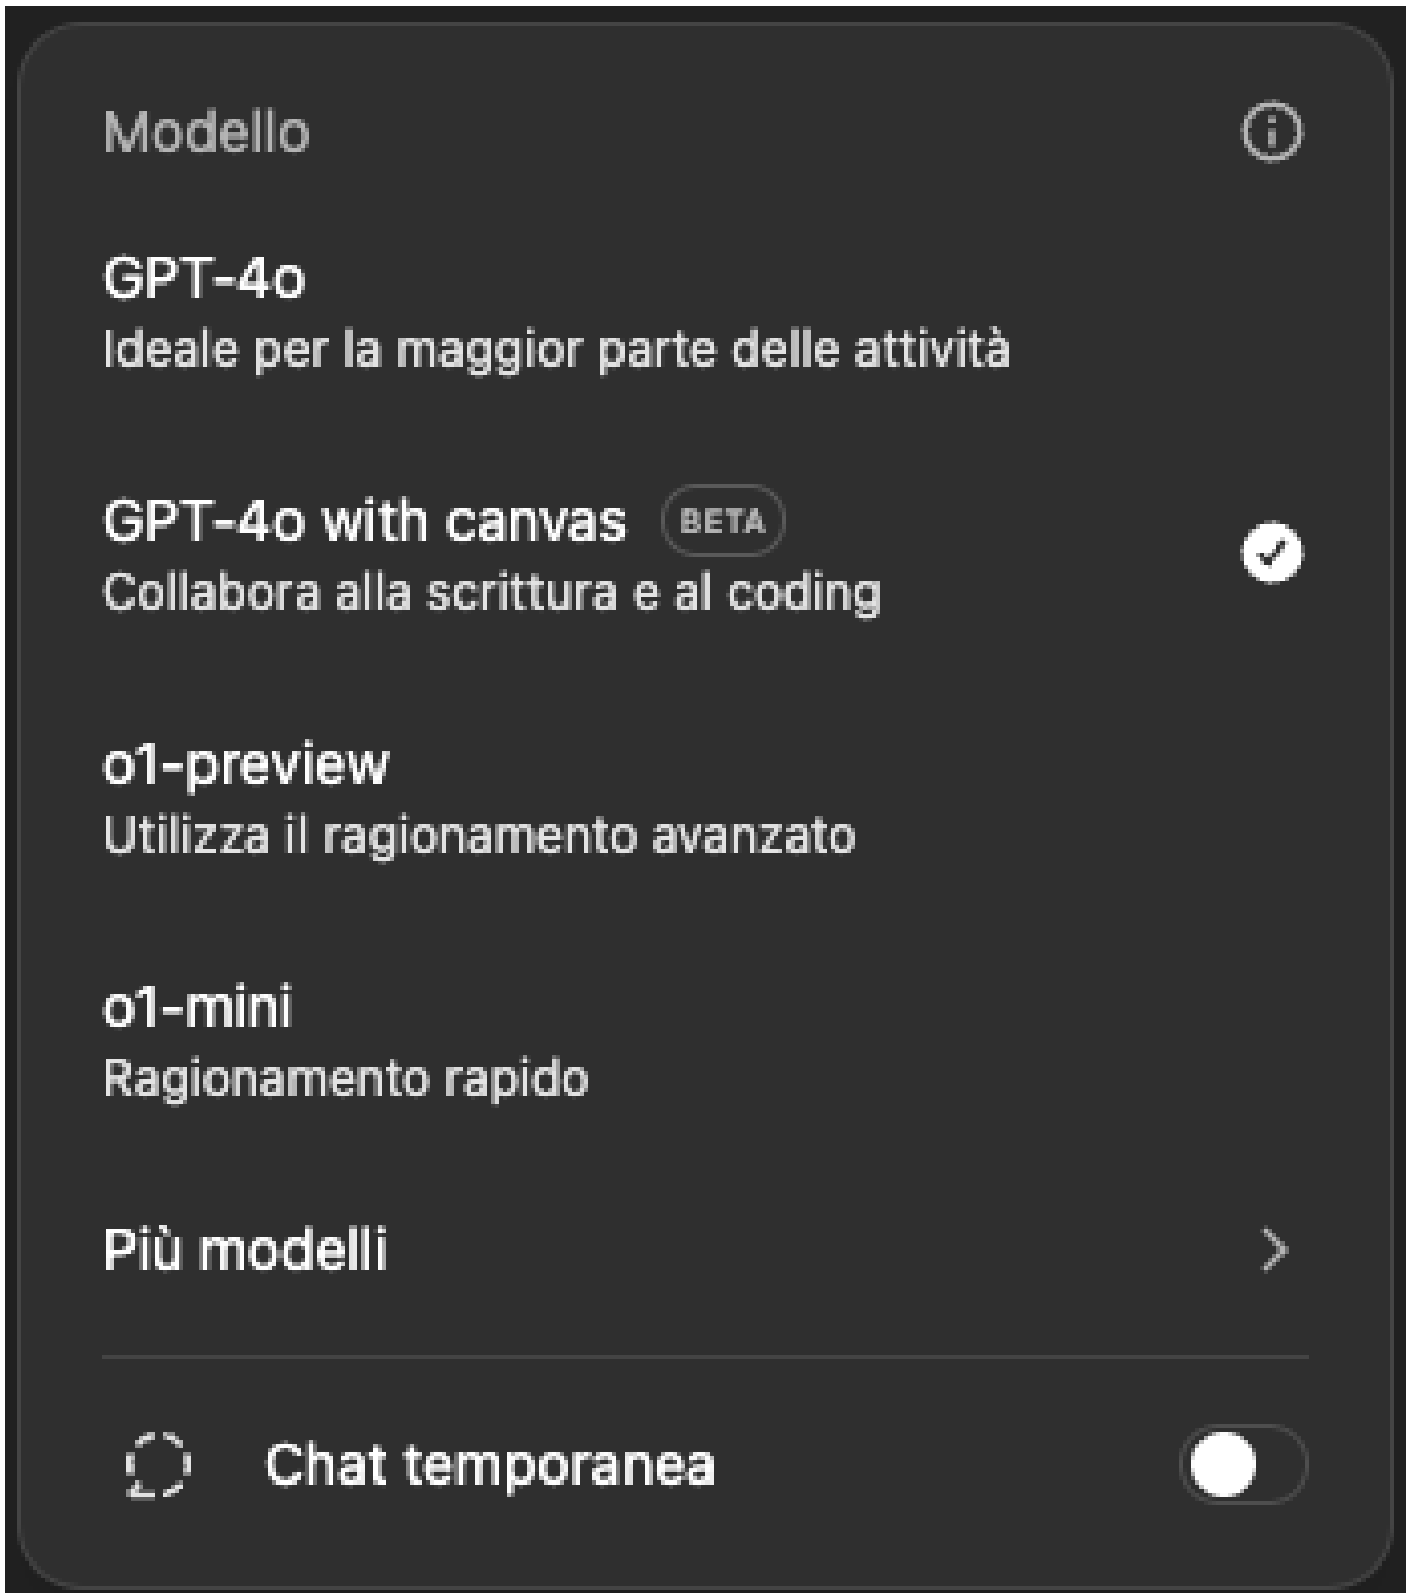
Modello

GPT-4o
Ideale per la maggior parte delle attività

GPT-4o with canvas BETA
Collabora alla scrittura e al coding

o1-preview
Utilizza il ragionamento avanzato

o1-mini
Ragionamento rapido

Più modelli

Chat temporanea